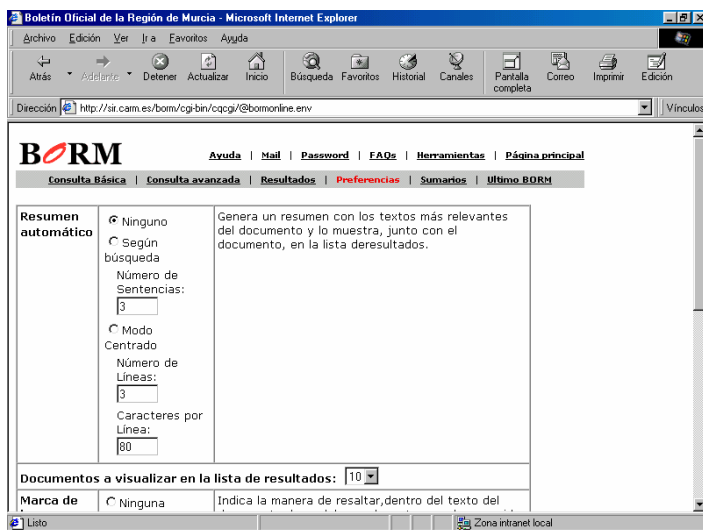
Boletín Oficial de la Región de Murcia - Microsoft Internet Explorer

Archivo Edición Ver Ir a Favoritos Ayuda

Atrás Adelante Detener Actualizar Inicio Búsqueda Favoritos Historial Canales Pantalla completa Correo Imprimir Edición

Dirección http://sir.carm.es/borm/cgi-bin/cqcgi/@bormonline.env Vínculos

BORM

Ayuda | Mail | Password | FAQs | Herramientas | Página principal

Consulta Básica | Consulta avanzada | Resultados | Preferencias | Sumarios | Ultimo BORM

| Resumen automático | Ninguno<br>Según búsqueda<br>Número de Sentencias: 3<br>Modo Centrado<br>Número de Líneas: 3<br>Caracteres por Línea: 80 | Genera un resumen con los textos más relevantes del documento y lo muestra, junto con el documento, en la lista deresultados. |
|---|---|---|

Documentos a visualizar en la lista de resultados: 10

| Marca de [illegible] | Ninguna | Indica la manera de resaltar,dentro del texto del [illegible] |
|---|---|---|

Listo

Zona intranet local